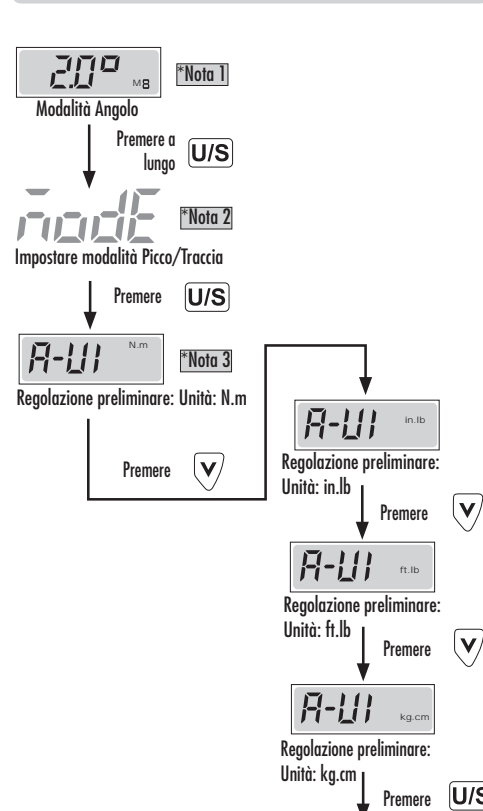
20° M8
*Nota 1
Modalità Angolo

Premere a lungo U/S

ModE
*Nota 2
Impostare modalità Picco/Traccia

Premere U/S

A-UI N.m
*Nota 3
Regolazione preliminare: Unità: N.m

Premere V

A-UI in.lb
Regolazione preliminare: Unità: in.lb

Premere V

A-UI ft.lb
Regolazione preliminare: Unità: ft.lb

Premere V

A-UI kg.cm
Regolazione preliminare: Unità: kg.cm

Premere U/S